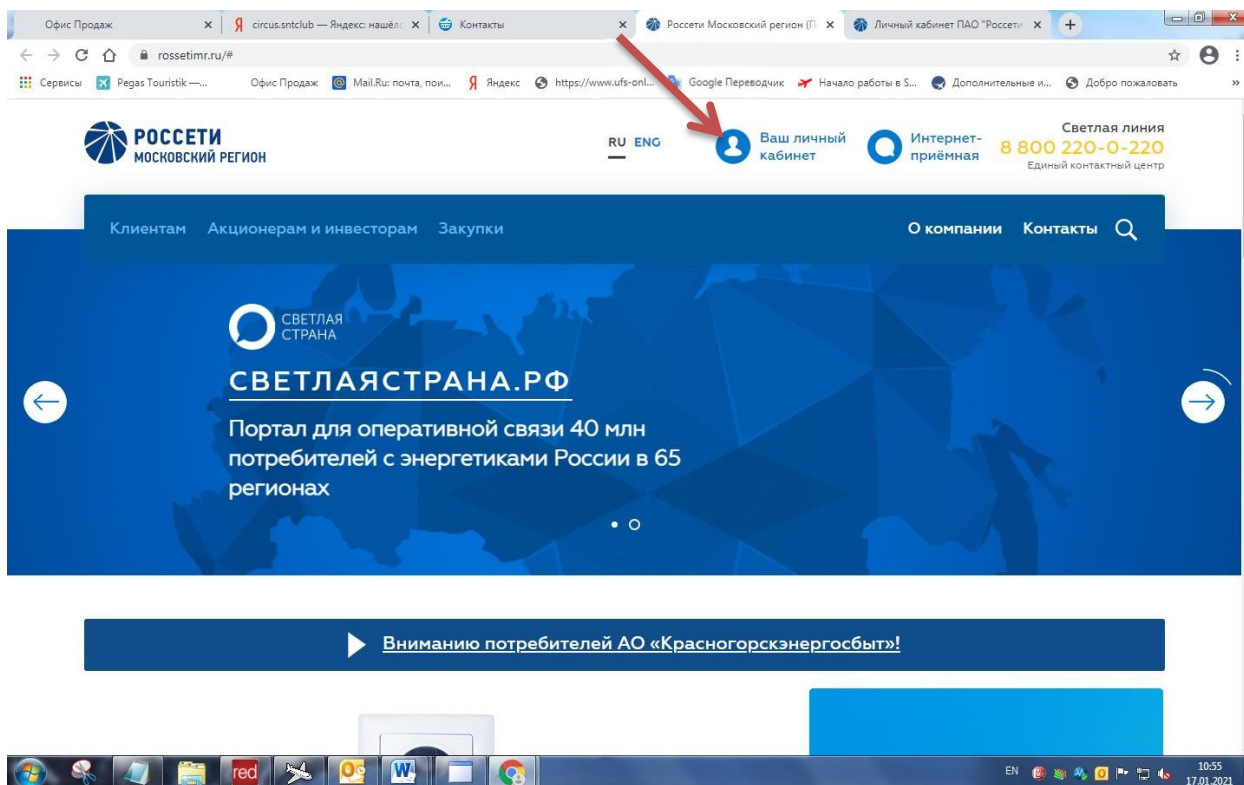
Офис Продаж ×
circus.sntclub — Яндекс: нашёл ×
Контакты ×
Россети Московский регион (П ×
Личный кабинет ПАО "Россети ×
+

rossetimr.ru/#

Сервисы
Pegas Touristik —...
Офис Продаж
Mail.Ru: почта, пои...
Яндекс
https://www.ufs-onl...
Google Переводчик
Начало работы в S...
Дополнительные и...
Добро пожаловать

РОССЕТИ
МОСКОВСКИЙ РЕГИОН

RU ENG

Ваш личный кабинет

Интернет-приёмная

Светлая линия
8 800 220-0-220
Единый контактный центр

Клиентам Акционерам и инвесторам Закупки

О компании Контакты

СВЕТЛАЯ СТРАНА

СВЕТЛАЯСТРАНА.РФ

Портал для оперативной связи 40 млн потребителей с энергетиками России в 65 регионах

Вниманию потребителей АО «Красногорскэнергосбыт»!

red

EN

10:55
17.01.2021